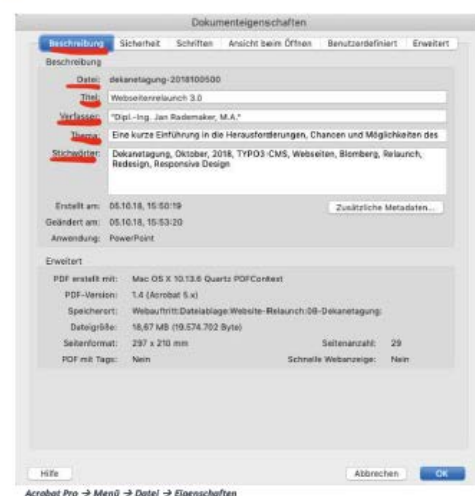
Dokumenteigenschaften

Beschreibung | Sicherheit | Schriften | Ansicht beim Öffnen | Benutzerdefiniert | Erweitert

Beschreibung

Datei: dekanetagung-2018100500

Titel: Webseitenrelaunch 3.0

Verfasser: "Dipl.-Ing. Jan Rademaker, M.A."

Thema: Eine kurze Einführung in die Herausforderungen, Chancen und Möglichkeiten des

Stichwörter: Dekanetagung, Oktober, 2018, TYPO3-CMS, Webseiten, Blomberg, Relaunch, Redesign, Responsive Design

Erstellt am: 05.10.18, 15:50:19

Geändert am: 05.10.18, 15:53:20

Anwendung: PowerPoint

Zusätzliche Metadaten...

Erweitert

PDF erstellt mit: Mac OS X 10.13.6 Quartz PDFContext

PDF-Version: 1.4 (Acrobat 5.x)

Speicherort: Webauftritt:Dateiablage:Website-Relaunch:08-Dekanetagung:

Dateigröße: 18,67 MB (19.574.702 Byte)

Seitenformat: 297 x 210 mm

Seitenanzahl: 29

PDF mit Tags: Nein

Schnelle Webanzeige: Nein

Hilfe

Abbrechen

OK

Acrobat Pro → Menü → Datei → Eigenschaften